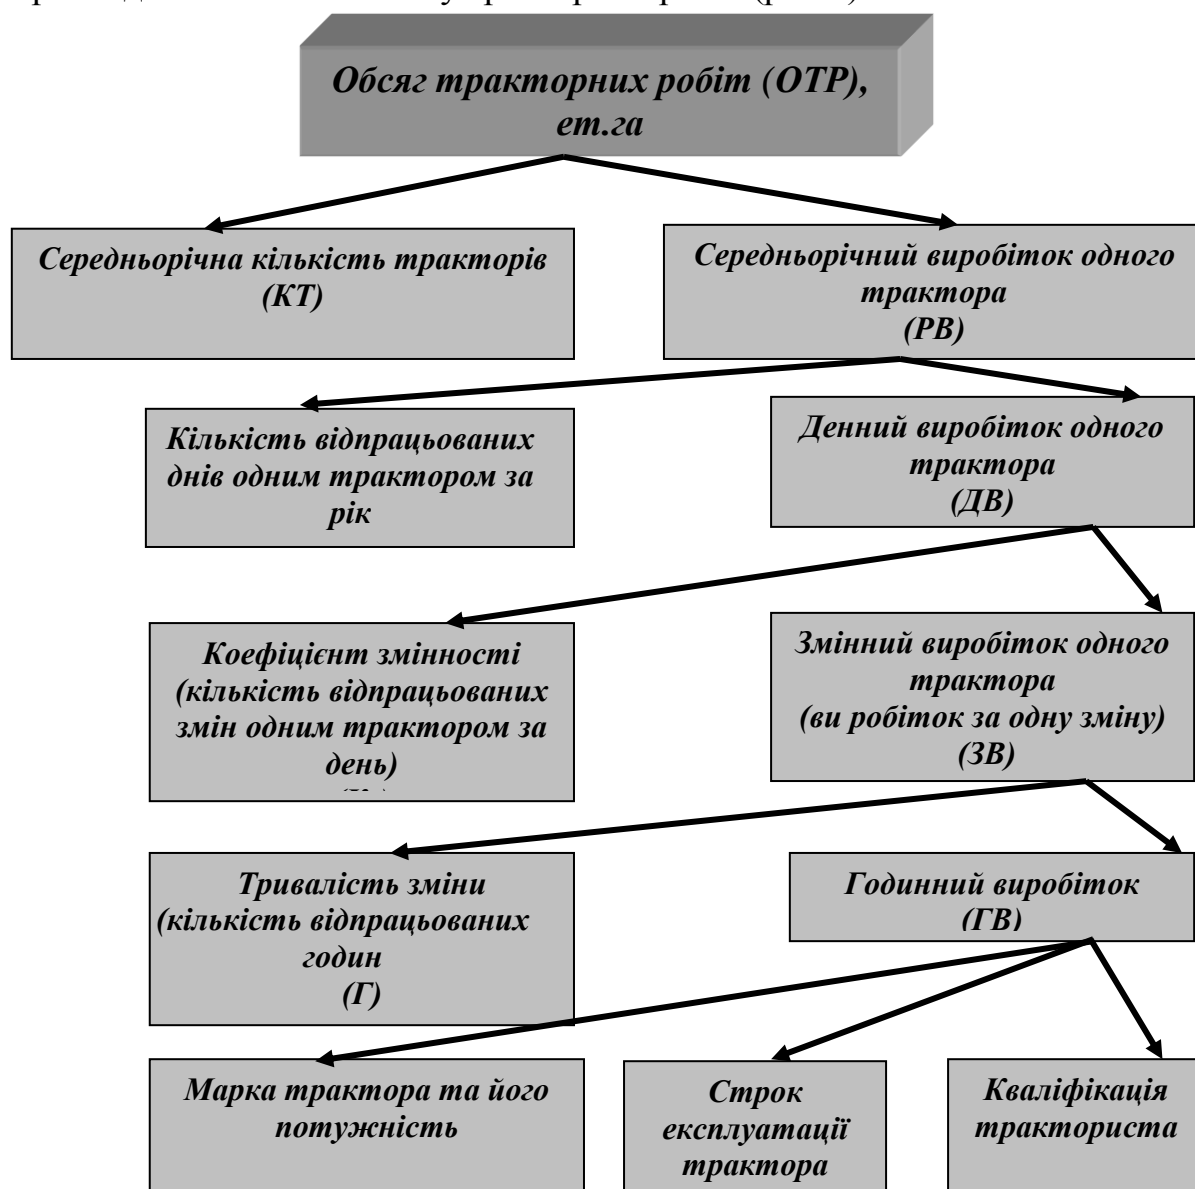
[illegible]

Обсяг тракторних робіт (ОТР), ет.га

Середньорічна кількість тракторів (КТ)

Середньорічний виробіток одного трактора (РВ)

Кількість відпрацьованих днів одним трактором за рік

Денний виробіток одного трактора (ДВ)

Коефіцієнт змінності (кількість відпрацьованих змін одним трактором за день) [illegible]

Змінний виробіток одного трактора (ви робіток за одну зміну) (ЗВ)

Тривалість зміни (кількість відпрацьованих годин (Г)

Годинний виробіток (ГВ)

Марка трактора та його потужність

Строк експлуатації трактора

Кваліфікація тракториста